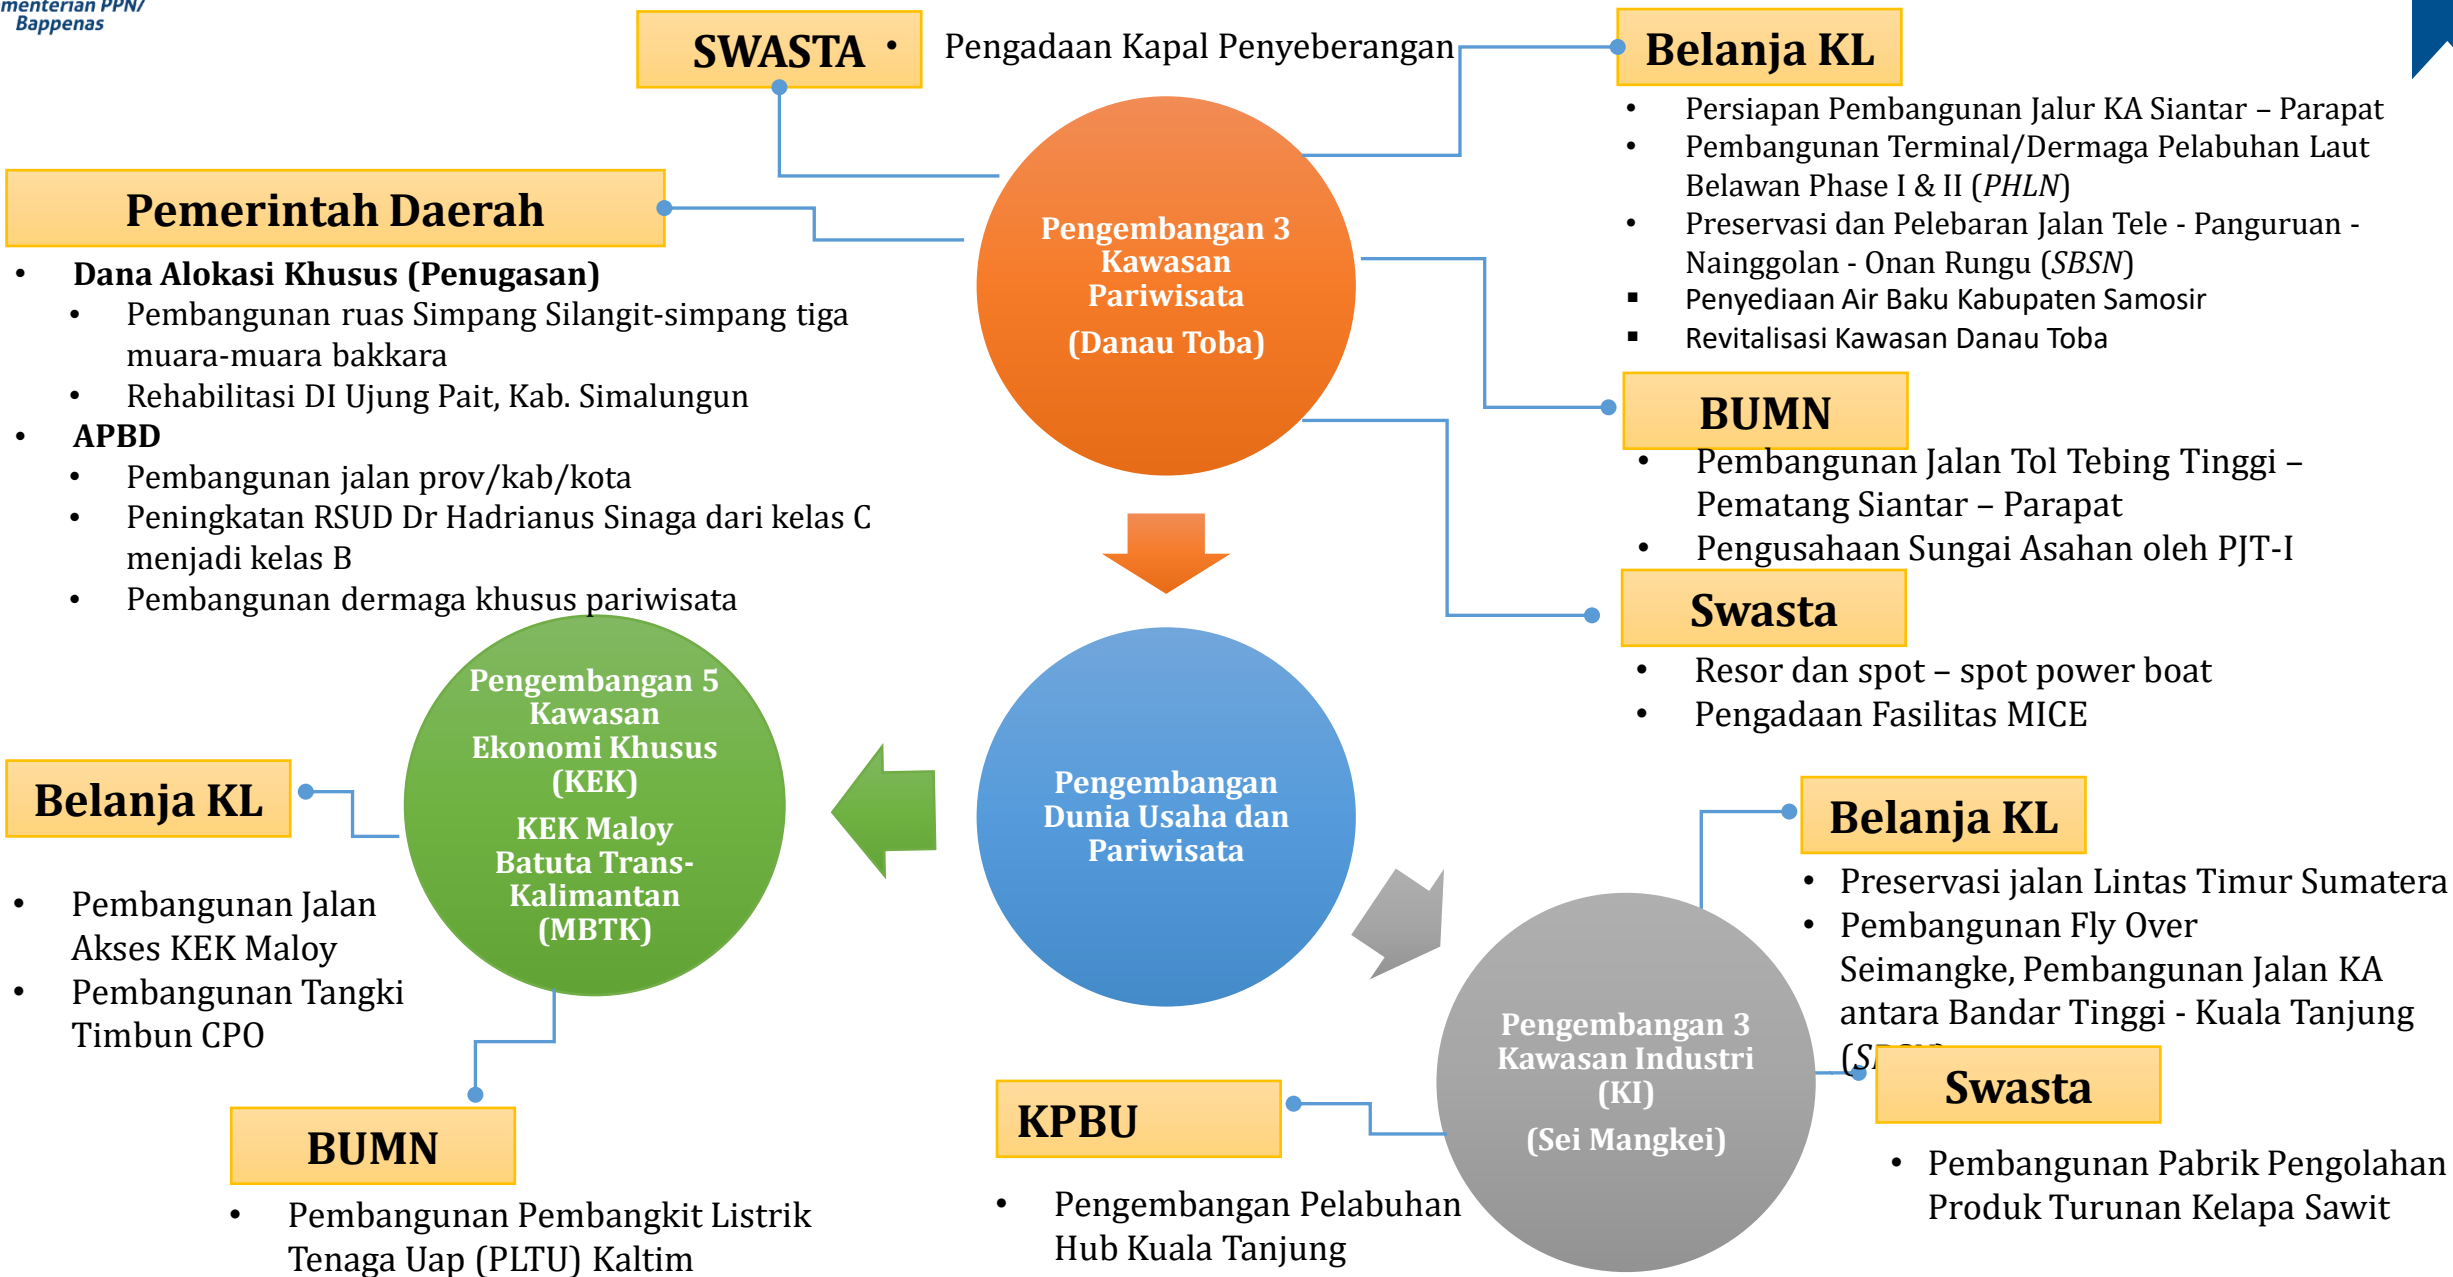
menterian PPN/ Bappenas

SWASTA

• Pengadaan Kapal Penyeberangan

Belanja KL

- Persiapan Pembangunan Jalur KA Siantar – Parapat
- Pembangunan Terminal/Dermaga Pelabuhan Laut Belawan Phase I & II (*PHLN*)
- Preservasi dan Pelebaran Jalan Tele - Panguruan - Nainggolan - Onan Rungu (*SBSN*)
- Penyediaan Air Baku Kabupaten Samosir
- Revitalisasi Kawasan Danau Toba

Pemerintah Daerah

- **Dana Alokasi Khusus (Penugasan)**
  - Pembangunan ruas Simpang Silangit-simpang tiga muara-muara bakkara
  - Rehabilitasi DI Ujung Pait, Kab. Simalungun
- **APBD**
  - Pembangunan jalan prov/kab/kota
  - Peningkatan RSUD Dr Hadrianus Sinaga dari kelas C menjadi kelas B
  - Pembangunan dermaga khusus pariwisata

Pengembangan 3 Kawasan Pariwisata (Danau Toba)

BUMN

- Pembangunan Jalan Tol Tebing Tinggi – Pematang Siantar – Parapat
- Pengusahaan Sungai Asahan oleh PJT-I

Swasta

- Resor dan spot – spot power boat
- Pengadaan Fasilitas MICE

Pengembangan 5 Kawasan Ekonomi Khusus (KEK)
KEK Maloy Batuta Trans-Kalimantan (MBTK)

Pengembangan Dunia Usaha dan Pariwisata

Belanja KL

- Pembangunan Jalan Akses KEK Maloy
- Pembangunan Tangki Timbun CPO

Belanja KL

- Preservasi jalan Lintas Timur Sumatera
- Pembangunan Fly Over Seimangke, Pembangunan Jalan KA antara Bandar Tinggi - Kuala Tanjung (S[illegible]

Pengembangan 3 Kawasan Industri (KI)
(Sei Mangkei)

Swasta

- Pembangunan Pabrik Pengolahan Produk Turunan Kelapa Sawit

KPBU

- Pengembangan Pelabuhan Hub Kuala Tanjung

BUMN

- Pembangunan Pembangkit Listrik Tenaga Uap (PLTU) Kaltim